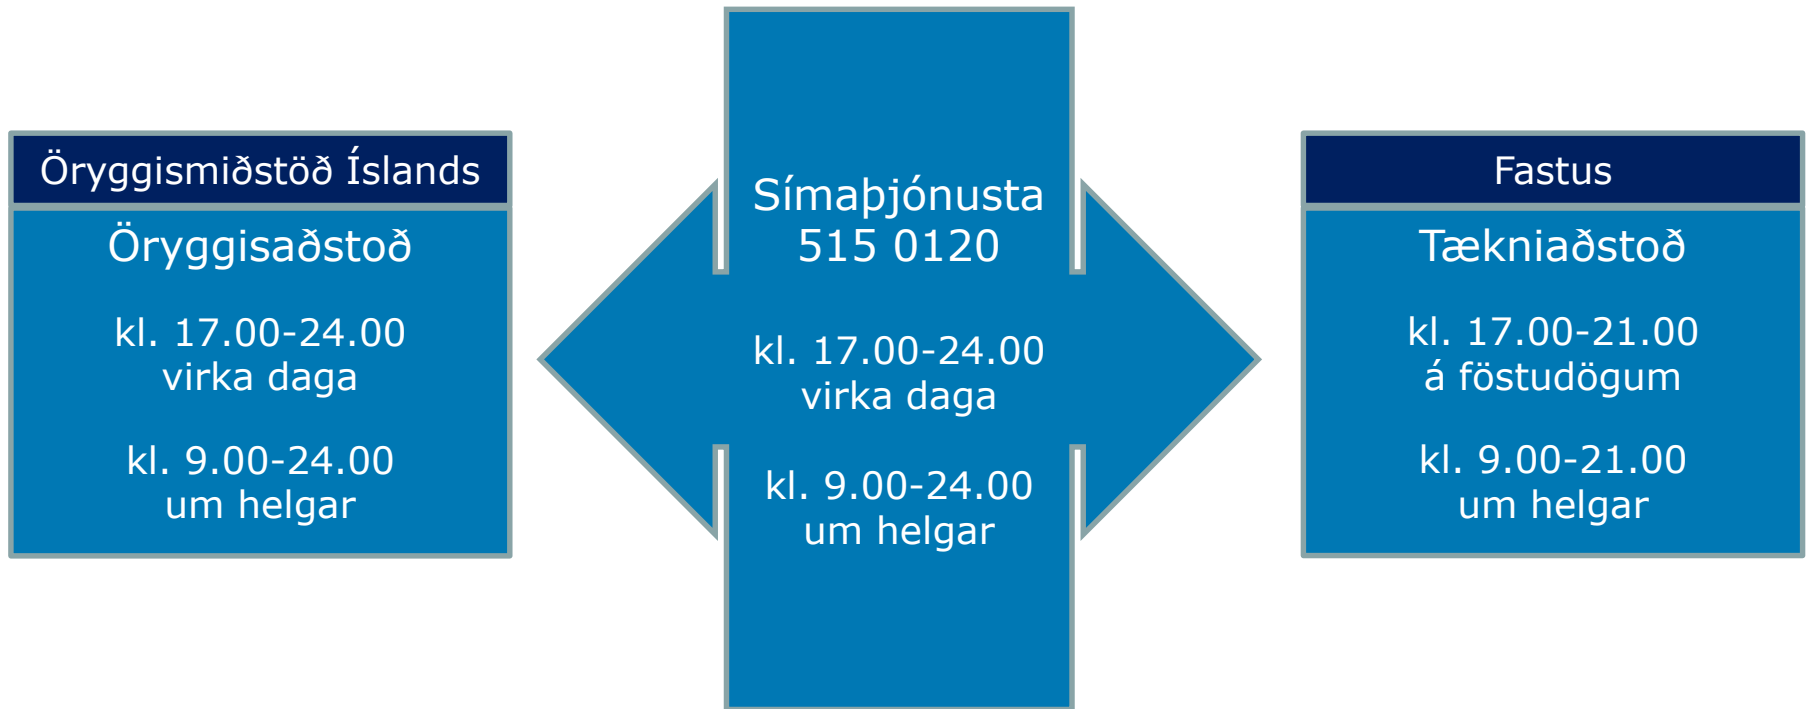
Öryggismiðstöð Íslands

Öryggisaðstoð

kl. 17.00-24.00
virka daga

kl. 9.00-24.00
um helgar

Símaþjónusta
515 0120

kl. 17.00-24.00
virka daga

kl. 9.00-24.00
um helgar

Fastus

Tækniaðstoð

kl. 17.00-21.00
á föstudögum

kl. 9.00-21.00
um helgar